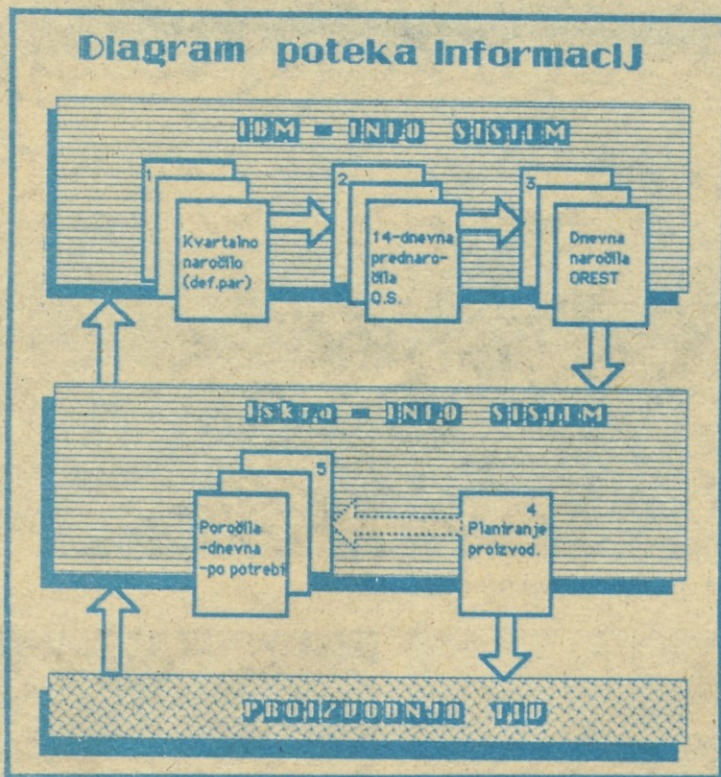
Diagram poteka informacij

IBM - INFO SISTEM

1
Kvartalno naročilo (def.par)

2
14-dnevna prednaročila O.S.

3
Dnevna naročila OREST

Iskra - INFO SISTEM

5
Poročila -dnevna -po potrebi

4
Planiranje proizvod.

PROIZVODNJA TIU